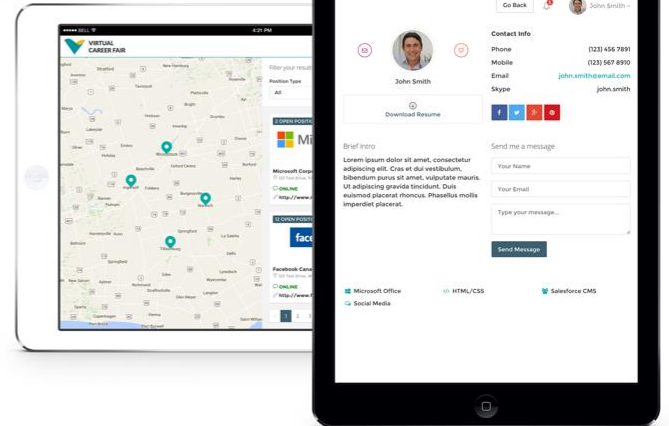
VIRTUAL CAREER FAIR

Filter your result

Position Type

All

2 OPEN POSITI

Microsoft Corp

ONLINE

http://www.

12 OPEN POSITI

Facebook Cana

ONLINE

http://www.

1 2

Go Back

John Smith

John Smith

Download Resume

Contact Info

Phone (123) 456 7891

Mobile (123) 567 8910

Email john.smith@email.com

Skype john.smith

Brief Intro

Lorem ipsum dolor sit amet, consectetur adipiscing elit. Cras et dui vestibulum, bibendum purus sit amet, vulputate mauris. Ut adipiscing gravida tincidunt. Duis euismod placerat rhoncus. Phasellus mollis imperdiet placerat.

Send me a message

Your Name

Your Email

Type your message...

Send Message

Microsoft Office

HTML/CSS

Salesforce CMS

Social Media